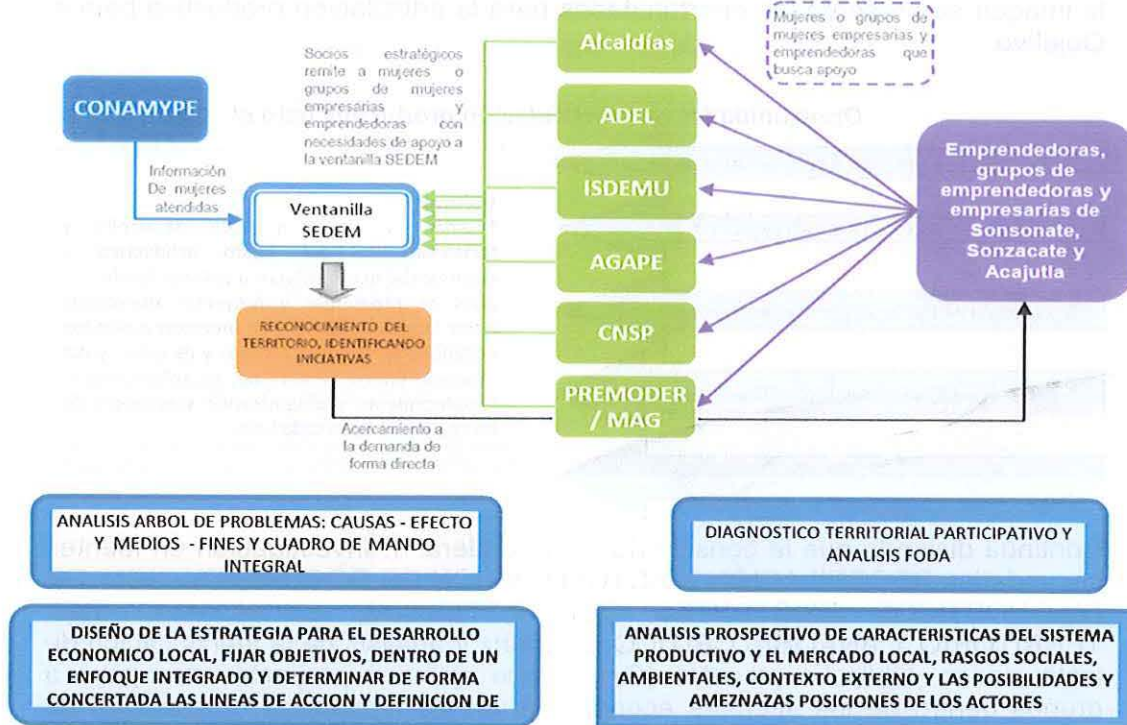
CONAMYPE

Información De mujeres atendidas

Socios estratégicos remite a mujeres o grupos de mujeres empresarias y emprendedoras con necesidades de apoyo a la ventanilla SEDEM

Ventanilla SEDEM

RECONOCIMIENTO DEL TERRITORIO, IDENTIFICANDO INICIATIVAS

Acercamiento a la demanda de forma directa

Alcaldías

ADEL

ISDEMU

AGAPE

CNSP

PREMODER / MAG

Mujeres o grupos de mujeres empresarias y emprendedoras que busca apoyo

Emprendedoras, grupos de emprendedoras y empresarias de Sonsonate, Sonzacate y Acajutla

ANALISIS ARBOL DE PROBLEMAS: CAUSAS - EFECTO Y MEDIOS - FINES Y CUADRO DE MANDO INTEGRAL

DIAGNOSTICO TERRITORIAL PARTICIPATIVO Y ANALISIS FODA

DISEÑO DE LA ESTRATEGIA PARA EL DESARROLLO ECONOMICO LOCAL, FIJAR OBJETIVOS, DENTRO DE UN ENFOQUE INTEGRADO Y DETERMINAR DE FORMA CONCERTADA LAS LINEAS DE ACCION Y DEFINICION DE

ANALISIS PROSPECTIVO DE CARACTERISTICAS DEL SISTEMA PRODUCTIVO Y EL MERCADO LOCAL, RASGOS SOCIALES, AMBIENTALES, CONTEXTO EXTERNO Y LAS POSIBILIDADES Y AMEZNAZAS POSICIONES DE LOS ACTORES